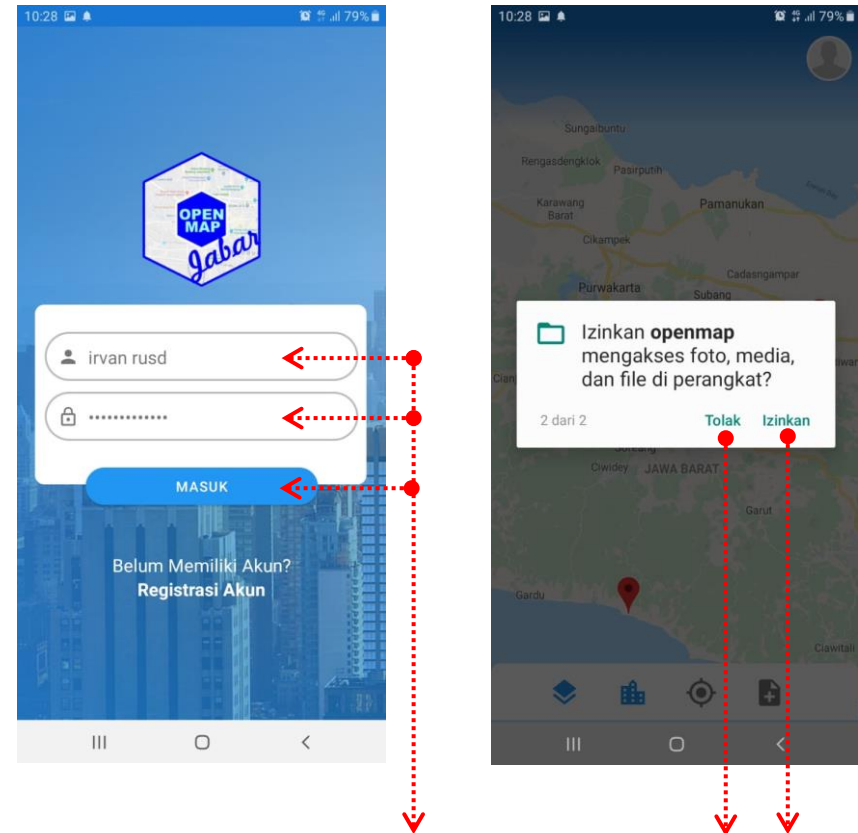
10:28 79%

OPEN MAP Jabar

irvan rusd

•••••••••••••

MASUK

Belum Memiliki Akun?
Registrasi Akun

10:28 79%

Sungaibuntu
Rengasdengklok
Pasirputih
Karawang Barat
Pamanukan
Cikampek
Cadasngampar
Purwakarta
Subang

Izinkan **openmap** mengakses foto, media, dan file di perangkat?

2 dari 2
Tolak
Izinkan

Ciwidey
JAWA BARAT
Garut
Gardu
Ciawitali